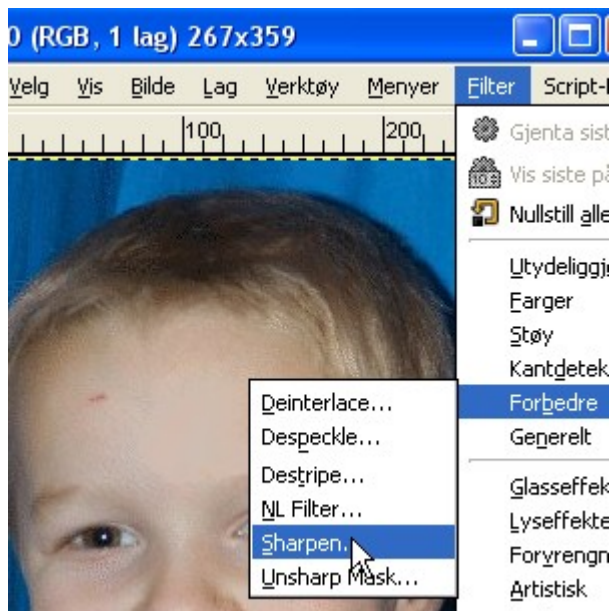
0 (RGB, 1 lag) 267x359

Velg Vis Bilde Lag Verktøy Menyer Filter Script-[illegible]

100 200

Gjenta sist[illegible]
Vis siste på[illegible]
Nullstill alle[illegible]
Utydeliggj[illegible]
Farger
Støy
Kantdetek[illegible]
Forbedre
Generelt
Glasseffek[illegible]
Lyseffekte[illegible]
Forvrengn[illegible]
Artistisk

Deinterlace...
Despeckle...
Destripe...
NL Filter...
Sharpen...
Unsharp Mask...